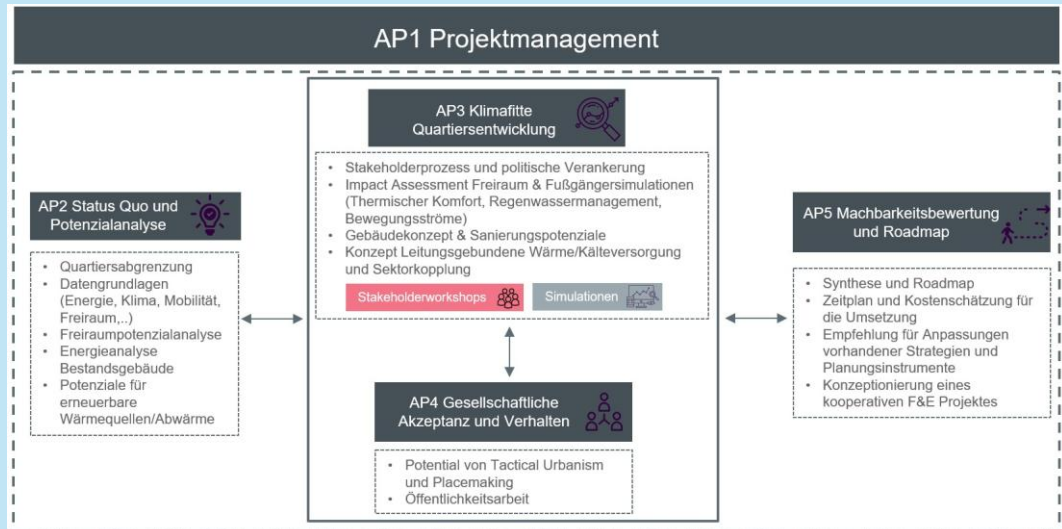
AP1 Projektmanagement

AP3 Klimafitte Quartiersentwicklung

- Stakeholderprozess und politische Verankerung
- Impact Assessment Freiraum & Fußgängersimulationen (Thermischer Komfort, Regenwassermanagement, Bewegungsströme)
- Gebäudekonzept & Sanierungspotenziale
- Konzept Leitungsgebundene Wärme/Kälteversorgung und Sektorkopplung

Stakeholderworkshops

Simulationen

AP2 Status Quo und Potenzialanalyse

- Quartiersabgrenzung
- Datengrundlagen (Energie, Klima, Mobilität, Freiraum,..)
- Freiraumpotenzialanalyse
- Energieanalyse Bestandsgebäude
- Potenziale für erneuerbare Wärmequellen/Abwärme

AP5 Machbarkeitsbewertung und Roadmap

- Synthese und Roadmap
- Zeitplan und Kostenschätzung für die Umsetzung
- Empfehlung für Anpassungen vorhandener Strategien und Planungsinstrumente
- Konzeptionierung eines kooperativen F&E Projektes

AP4 Gesellschaftliche Akzeptanz und Verhalten

- Potential von Tactical Urbanism und Placemaking
- Öffentlichkeitsarbeit